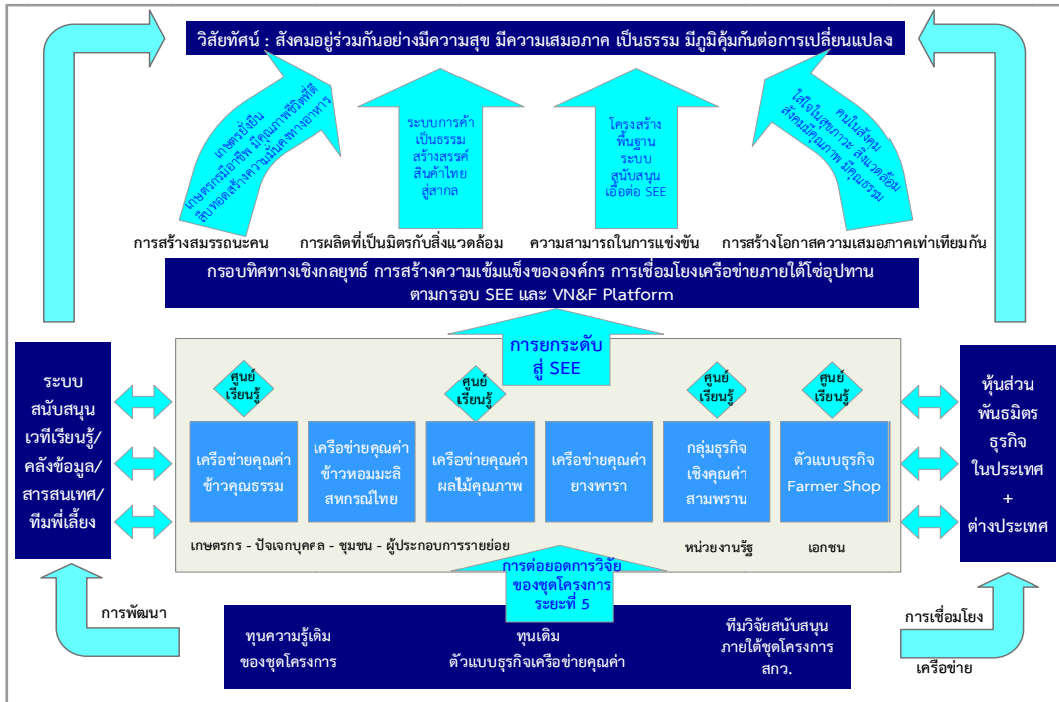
วิสัยทัศน์ : สังคมอยู่ร่วมกันอย่างมีความสุข มีความเสมอภาค เป็นธรรม มีภูมิคุ้มกันต่อการเปลี่ยนแปลง

เกษตรกรมืออาชีพ มีคุณภาพชีวิตที่ดี ลดหนี้ ลดพึ่งพา สร้างความมั่นคงทางอาหาร

ระบบการค้าเป็นธรรม สร้างสรรค์สินค้าไทยสู่สากล

โครงสร้างพื้นฐาน ระบบสนับสนุนเอื้อต่อ SEE

คนในสังคมใส่ใจในสุขภาวะ สิ่งแวดล้อม สังคมคุณภาพ มีคุณธรรม

การสร้างสมรรถนะคน

การผลิตที่เป็นมิตรกับสิ่งแวดล้อม

ความสามารถในการแข่งขัน

การสร้างโอกาสความเสมอภาคเท่าเทียมกัน

กรอบทิศทางเชิงกลยุทธ์ การสร้างความเข้มแข็งขององค์กร การเชื่อมโยงเครือข่ายภายใต้โซ่อุปทาน ตามกรอบ SEE และ VN&F Platform

การยกระดับสู่ SEE

ระบบสนับสนุน เวทีเรียนรู้/ คลังข้อมูล/ สารสนเทศ/ ทีมพี่เลี้ยง

ศูนย์เรียนรู้

ศูนย์เรียนรู้

ศูนย์เรียนรู้

ศูนย์เรียนรู้

เครือข่ายคุณค่าข้าวคุณธรรม

เครือข่ายคุณค่าข้าวหอมมะลิสหกรณ์ไทย

เครือข่ายคุณค่าผลไม้คุณภาพ

เครือข่ายคุณค่ายางพารา

กลุ่มธุรกิจเชิงคุณค่าสามพราน

ตัวแบบธุรกิจ Farmer Shop

หุ้นส่วนพันธมิตรธุรกิจในประเทศ + ต่างประเทศ

เกษตรกร - ปัจเจกบุคคล - ชุมชน - ผู้ประกอบการรายย่อย

หน่วยงานรัฐ

เอกชน

การต่อยอดการวิจัยของชุดโครงการระยะที่ 5

การพัฒนา

การเชื่อมโยง

เครือข่าย

ทุนความรู้เดิมของชุดโครงการ

ทุนเดิม ตัวแบบธุรกิจเครือข่ายคุณค่า

ทีมวิจัยสนับสนุนภายใต้ชุดโครงการ สกว.